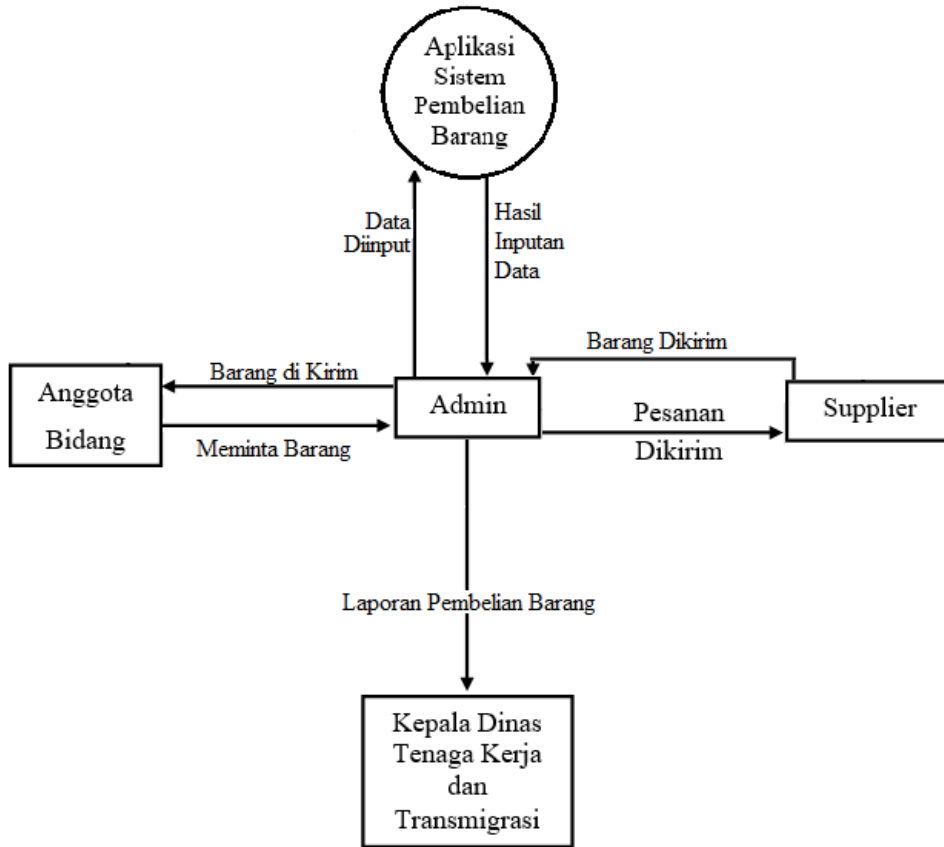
Aplikasi Sistem Pembelian Barang

Data Diinput

Hasil Inputan Data

Barang Dikirim

Barang di Kirim

Anggota Bidang

Admin

Supplier

Meminta Barang

Pesanan Dikirim

Laporan Pembelian Barang

Kepala Dinas Tenaga Kerja dan Transmigrasi